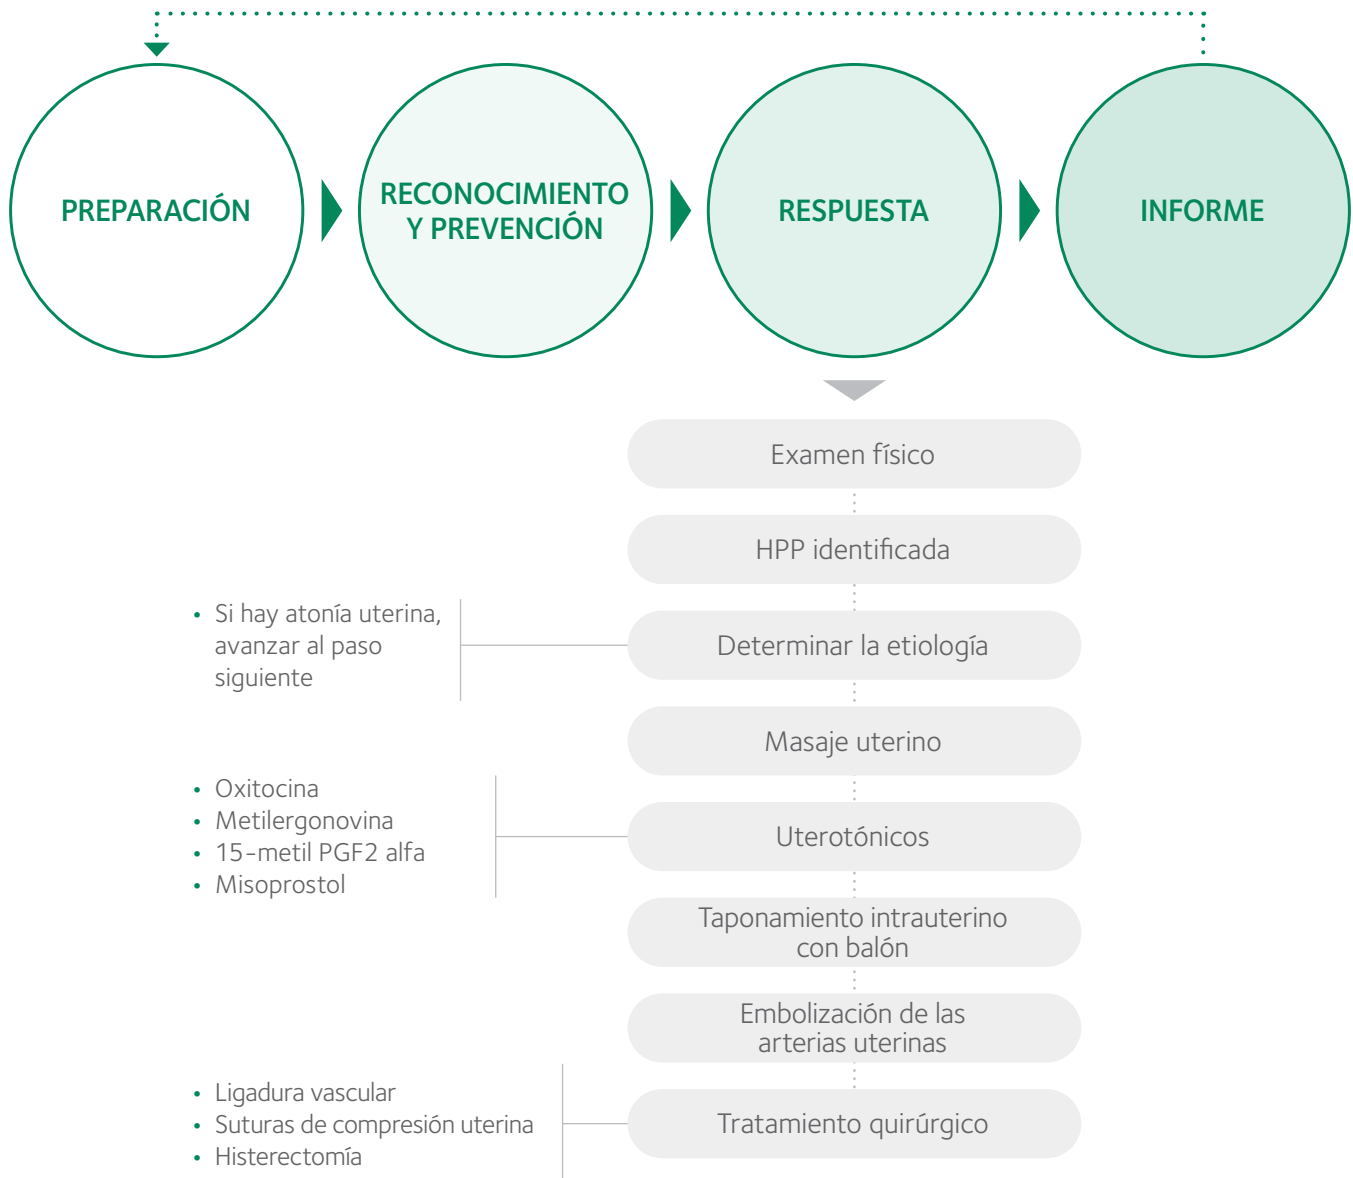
PREPARACIÓN

RECONOCIMIENTO Y PREVENCIÓN

RESPUESTA

INFORME

Examen físico

HPP identificada

• Si hay atonía uterina, avanzar al paso siguiente

Determinar la etiología

Masaje uterino

• Oxitocina
• Metilergonovina
• 15-metil PGF2 alfa
• Misoprostol

Uterotónicos

Taponamiento intrauterino con balón

Embolización de las arterias uterinas

• Ligadura vascular
• Suturas de compresión uterina
• Histerectomía

Tratamiento quirúrgico